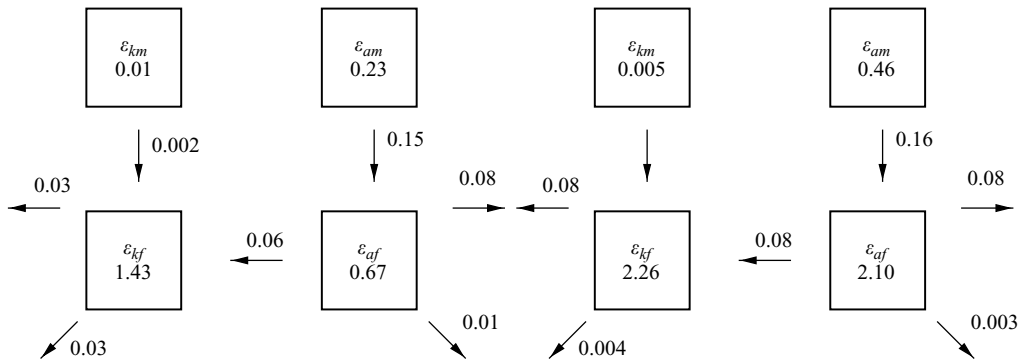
$\varepsilon_{km}$
0.01

$\varepsilon_{am}$
0.23

$\varepsilon_{km}$
0.005

$\varepsilon_{am}$
0.46

0.002

0.15

0.16

0.03

0.08

0.08

0.08

$\varepsilon_{kf}$
1.43

0.06

$\varepsilon_{af}$
0.67

$\varepsilon_{kf}$
2.26

0.08

$\varepsilon_{af}$
2.10

0.01

0.003

0.03

0.004